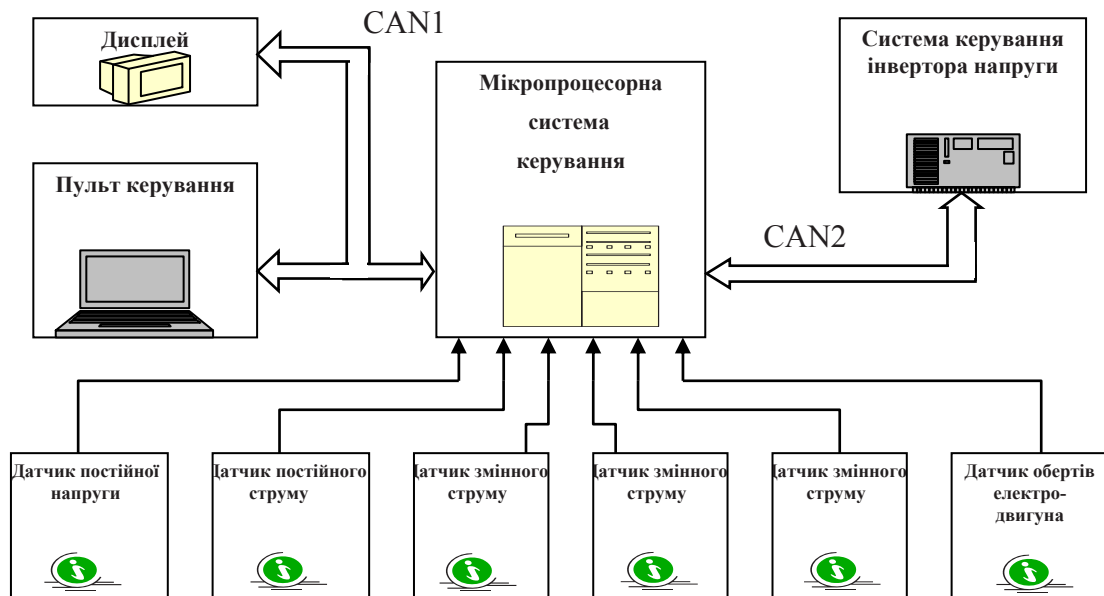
CAN1

Дисплей

Система керування інвертора напруги

Мікропроцесорна система керування

Пульт керування

CAN2

Датчик постійної напруги

Датчик постійного струму

Датчик змінного струму

Датчик змінного струму

Датчик змінного струму

Датчик обертів електродвигуна